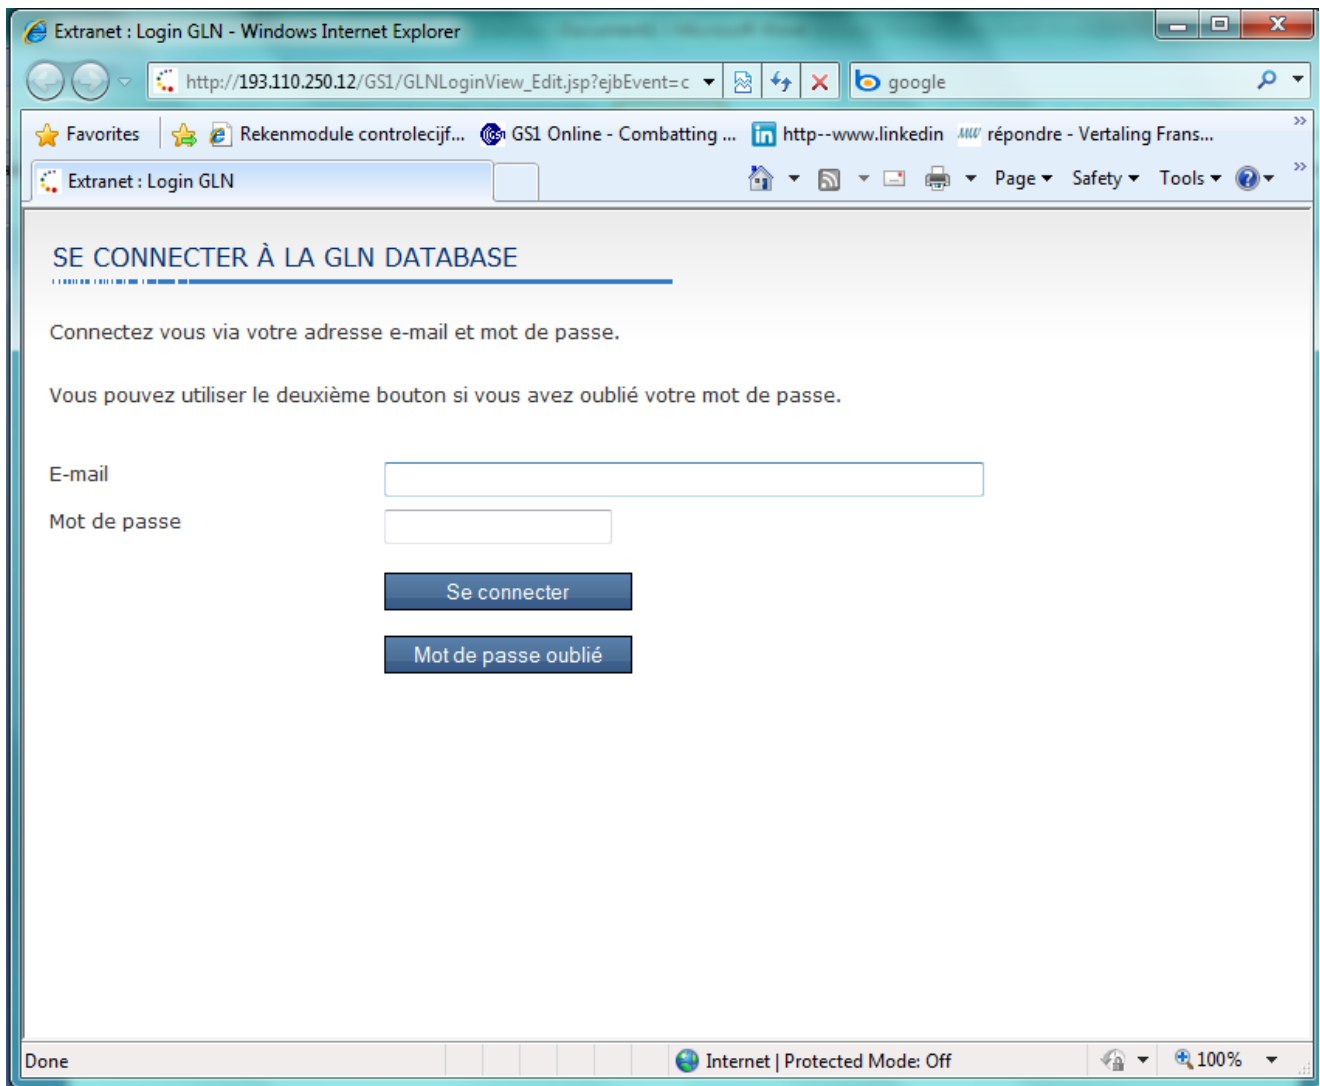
Extranet : Login GLN - Windows Internet Explorer

http://193.110.250.12/GS1/GLNLoginView_Edit.jsp?ejbEvent=c

google

Favorites

Rekenmodule controlecijf...

GS1 Online - Combatting ...

http--www.linkedin

répondre - Vertaling Frans...

Extranet : Login GLN

Page

Safety

Tools

SE CONNECTER À LA GLN DATABASE

Connectez vous via votre adresse e-mail et mot de passe.

Vous pouvez utiliser le deuxième bouton si vous avez oublié votre mot de passe.

E-mail

Mot de passe

Se connecter

Mot de passe oublié

Done

Internet | Protected Mode: Off

100%